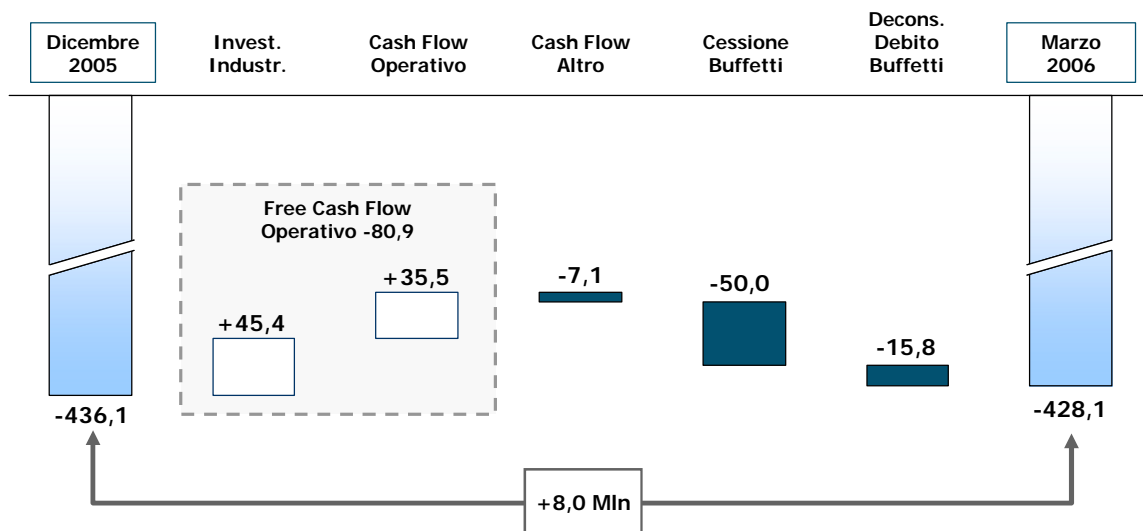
Dicembre 2005

Invest. Industr.

Cash Flow Operativo

Cash Flow Altro

Cessione Buffetti

Decons. Debito Buffetti

Marzo 2006

Free Cash Flow Operativo -80,9

+35,5

+45,4

-7,1

-50,0

-15,8

-436,1

-428,1

+8,0 Mln